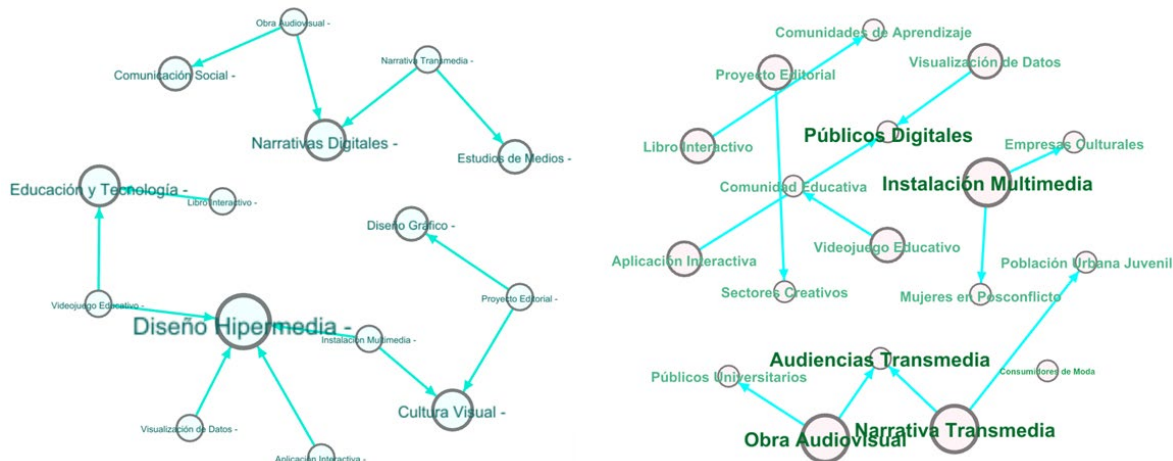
Obra Audiovisual -
Comunicación Social -
Narrativa Transmedia -
Narrativas Digitales -
Estudios de Medios -
Educación y Tecnología -
Libro Interactivo -
Diseño Gráfico -
Proyecto Editorial -
Videojuego Educativo -
Diseño Hipermedia -
Instalación Multimedia -
Cultura Visual -
Visualización de Datos -
Aplicación Interactiva -

Comunidades de Aprendizaje
Proyecto Editorial
Visualización de Datos
Públicos Digitales
Libro Interactivo
Empresas Culturales
Comunidad Educativa
Instalación Multimedia
Videojuego Educativo
Aplicación Interactiva
Población Urbana Juvenil
Sectores Creativos
Mujeres en Posconflicto
Audiencias Transmedia
Públicos Universitarios
Consumidores de Moda
Obra Audiovisual
Narrativa Transmedia